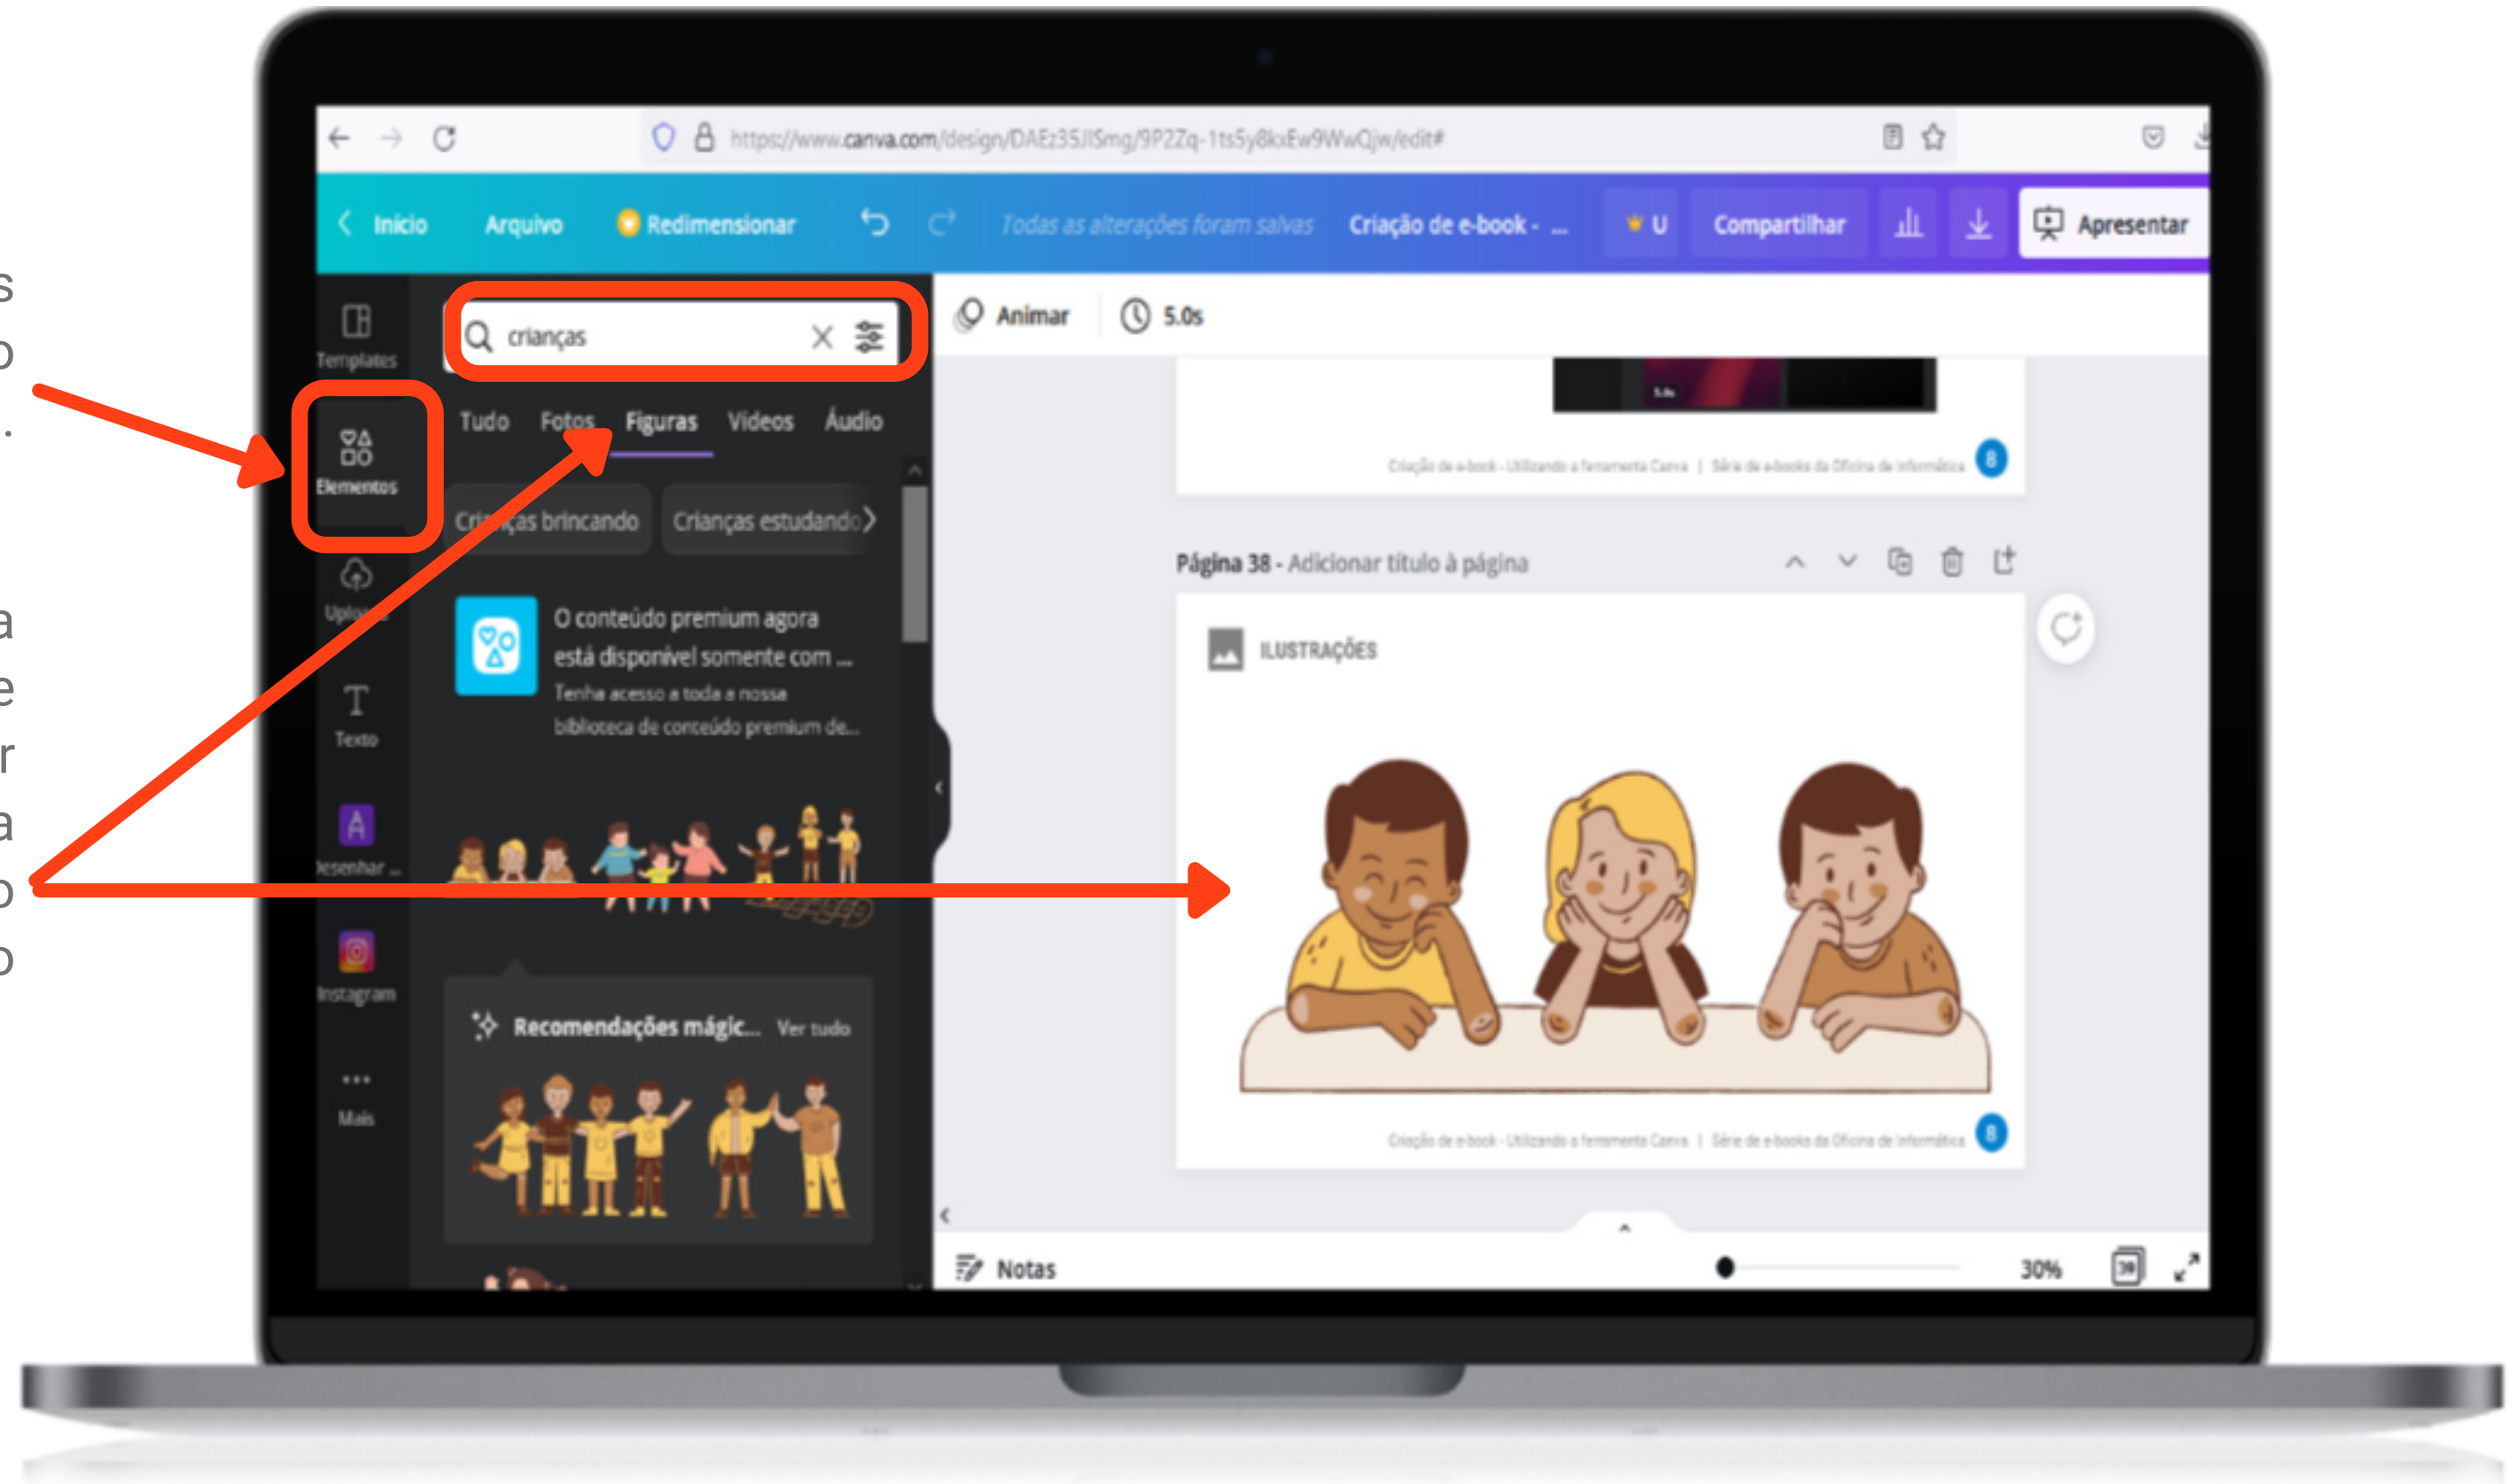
s
o
.

a
e
r
a
o
o

https://www.canva.com/design/DAEz35JISmg/9P2Zq-1ts5y8kxEw9WwQjw/edit#

Início Arquivo Redimensionar Todas as alterações foram salvas Criação de e-book - ... U Compartilhar Apresentar

Templates
Elementos
Uploads
Texto
Desenhar ...
Instagram
Mais

crianças

Tudo Fotos Figuras Vídeos Áudio

Crianças brincando Crianças estudando

O conteúdo premium agora está disponível somente com ...
Tenha acesso a toda a nossa biblioteca de conteúdo premium de...

Recomendações mágic... Ver tudo

Animar 5.0s

Criação de e-book - Utilizando a ferramenta Canva | Série de e-books da Oficina de Informática

Página 38 - Adicionar título à página

ILUSTRAÇÕES

Criação de e-book - Utilizando a ferramenta Canva | Série de e-books da Oficina de Informática

Notas 30%